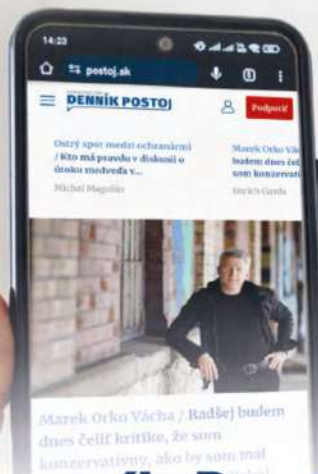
14:23

postoj.sk

DENNÍK POSTOJ

Podporiť

Ostrý spor medzi ochranármi / Kto má pravdu v diskusii o útoku medveďa v...

Michal Magušin

Marek Orko Vá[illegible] budem dnes čeliť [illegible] som konzervati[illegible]

Imrich Gazda

Marek Orko Vácha / Radšej budem dnes čeliť kritike, že som konzervatívny, ako by som mal

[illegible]